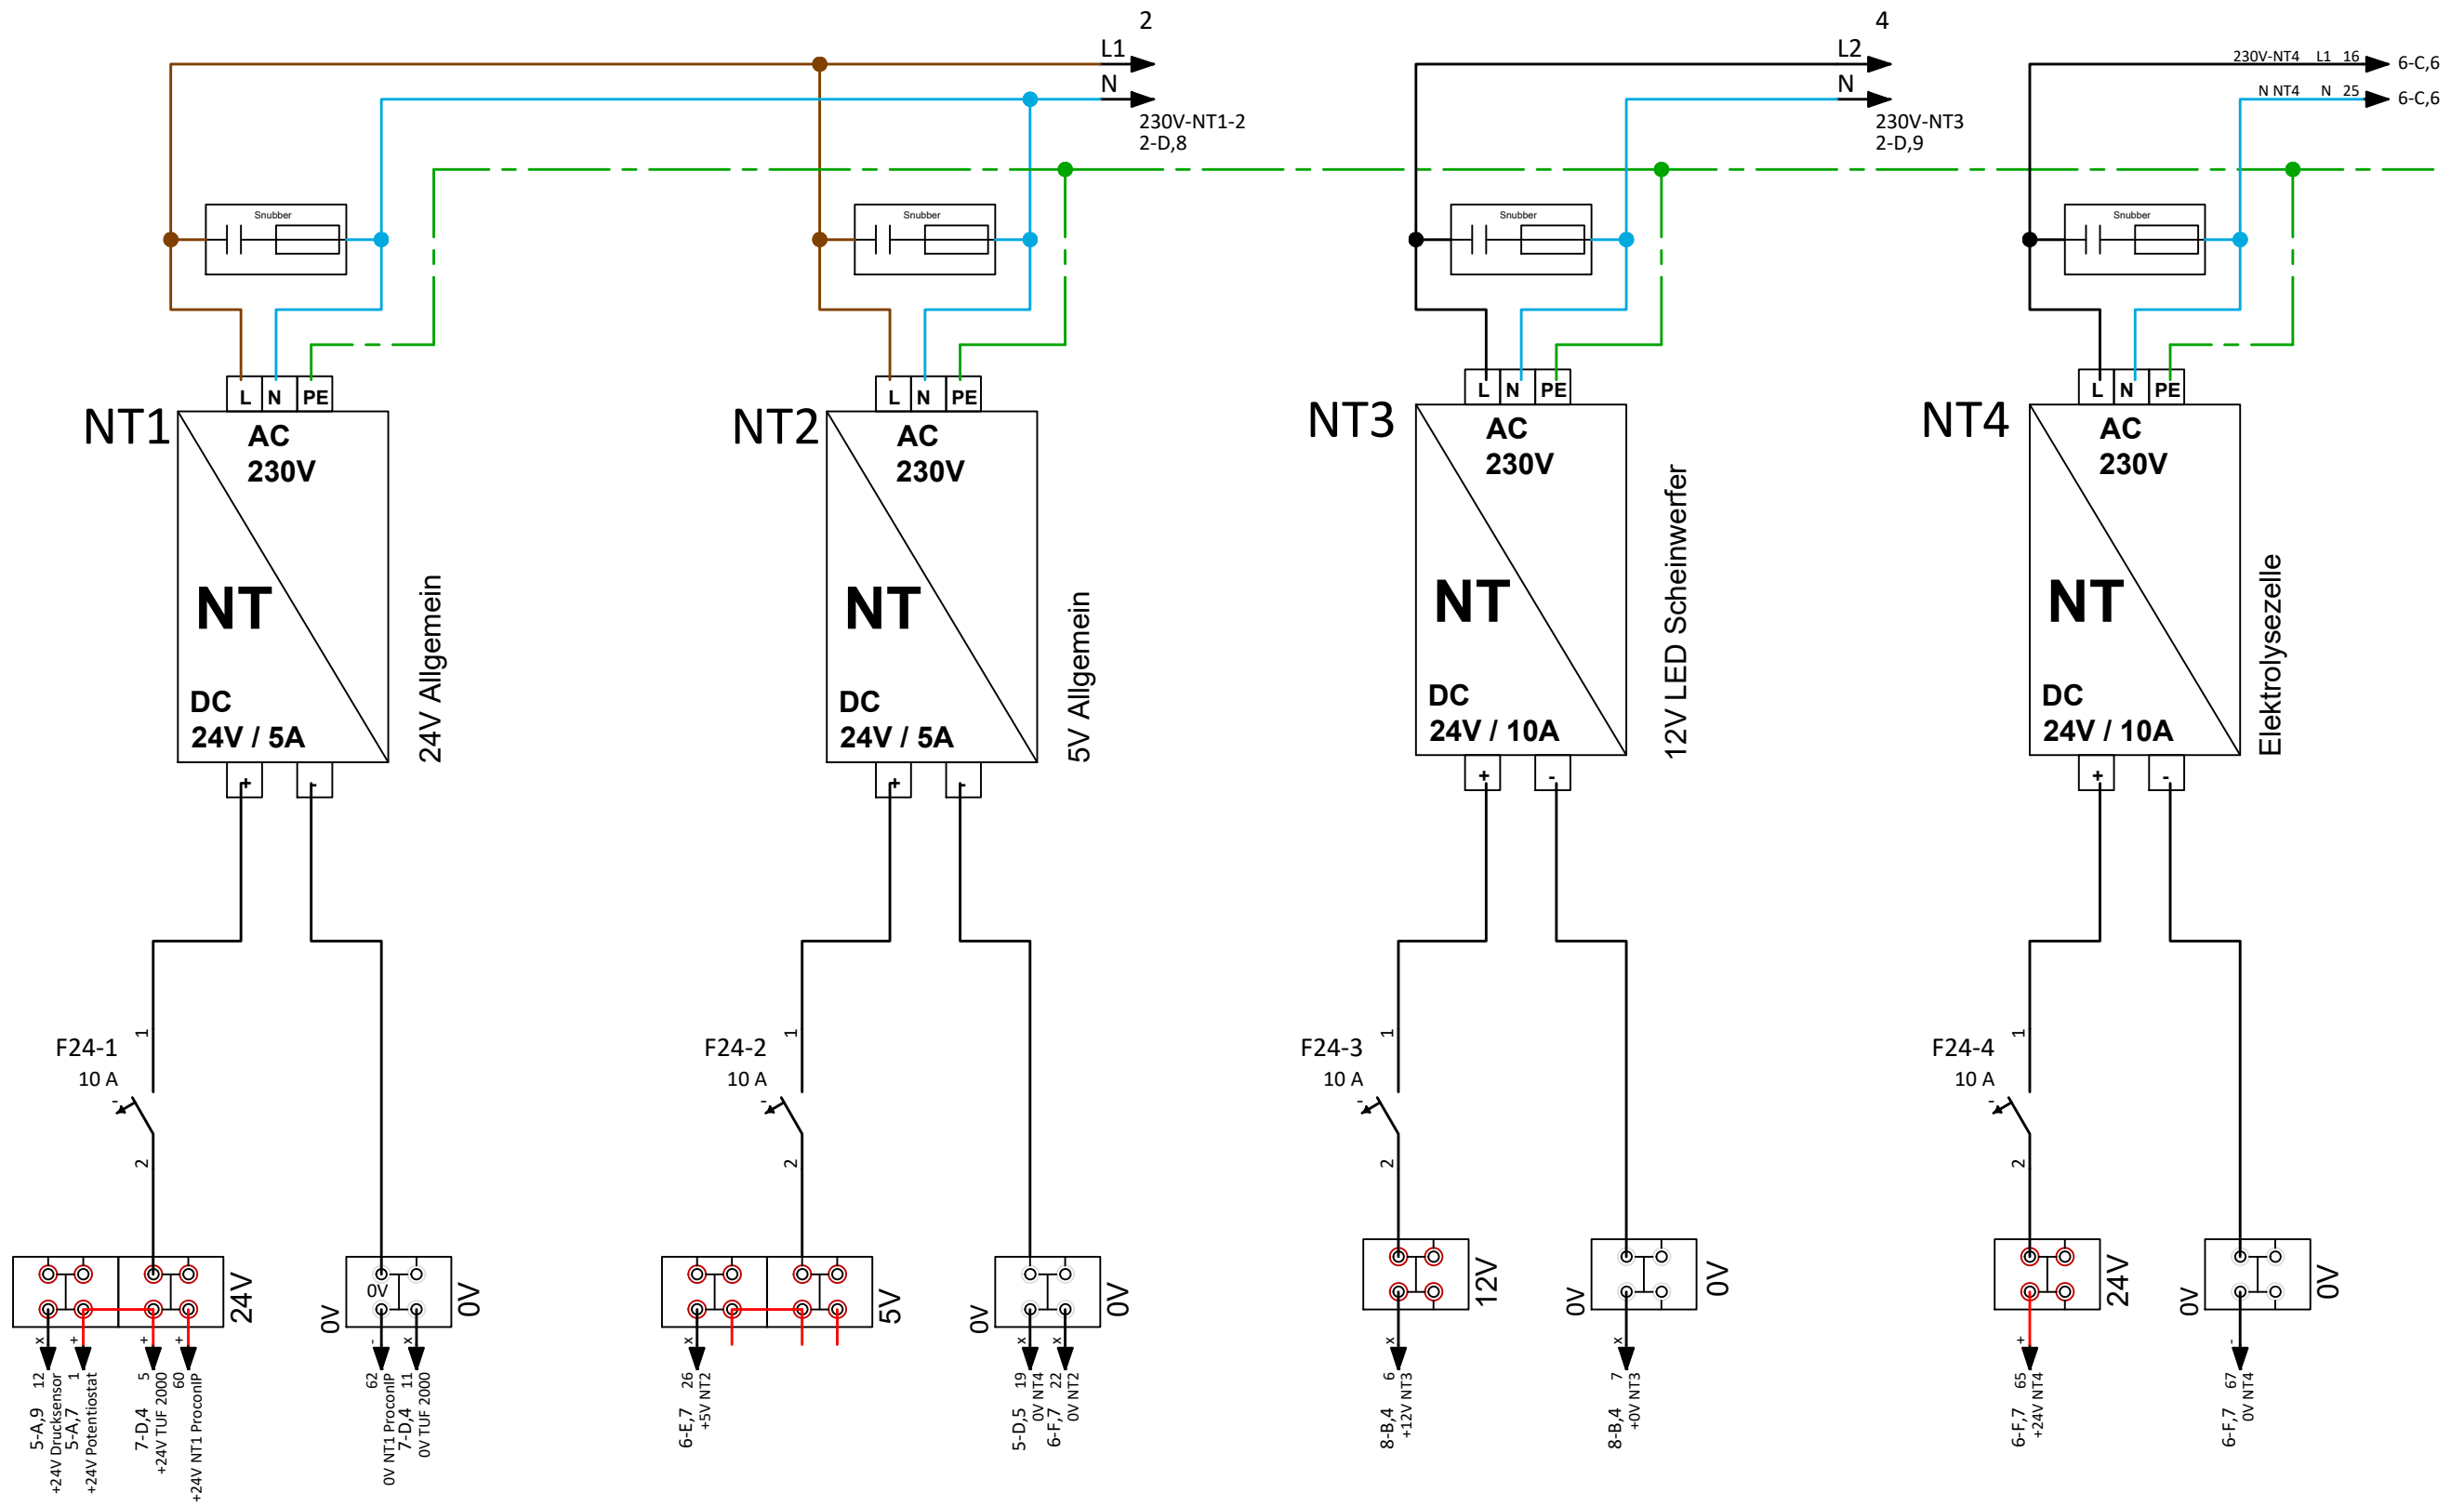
2
L1
N
230V-NT1-2
2-D,8

4
L2
N
230V-NT3
2-D,9

230V-NT4 L1 16
6-C,6
N NT4 N 25
6-C,6

Snubber
Snubber
Snubber
Snubber

L N PE
NT1
AC
230V
NT
DC
24V / 5A
+ -
24V Allgemein

L N PE
NT2
AC
230V
NT
DC
24V / 5A
+ -
5V Allgemein

L N PE
NT3
AC
230V
NT
DC
24V / 10A
+ -
12V LED Scheinwerfer

L N PE
NT4
AC
230V
NT
DC
24V / 10A
+ -
Elektrolysezelle

F24-1
10 A
1
2

F24-2
10 A
1
2

F24-3
10 A
1
2

F24-4
10 A
1
2

24V
0V
0V
0V
5V
0V
0V
12V
0V
0V
24V
0V
0V

x 12 5-A,9 +24V Drucksensor
+ 1 5-A,7 +24V Potentiostat
+ 5 7-D,4 +24V TUF 2000
+ 60 +24V NT1 ProconIP
- 62 0V NT1 ProconIP
x 11 7-D,4 0V TUF 2000
x 26 6-E,7 +5V NT2
x 19 5-D,5 0V NT4
x 22 6-F,7 0V NT2
x 6 8-B,4 +12V NT3
x 7 8-B,4 +0V NT3
+ 65 6-F,7 +24V NT4
- 67 6-F,7 0V NT4